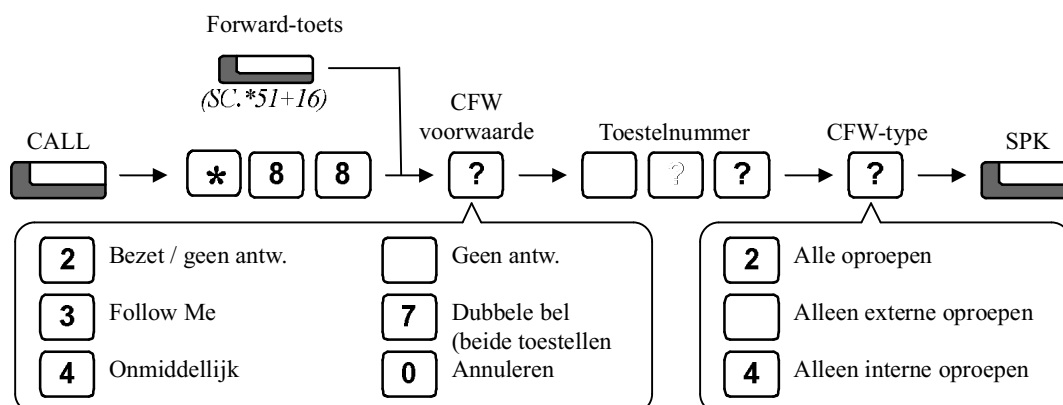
Forward-toets

(SC.*51+16)

CALL

* 8 8

CFW voorwaarde

?

Toestelnummer

? ?

CFW-type

?

SPK

2 Bezet / geen antw.

Geen antw.

3 Follow Me

7 Dubbele bel (beide toestellen

4 Onmiddellijk

0 Annuleren

2 Alle oproepen

Alleen externe oproepen

4 Alleen interne oproepen